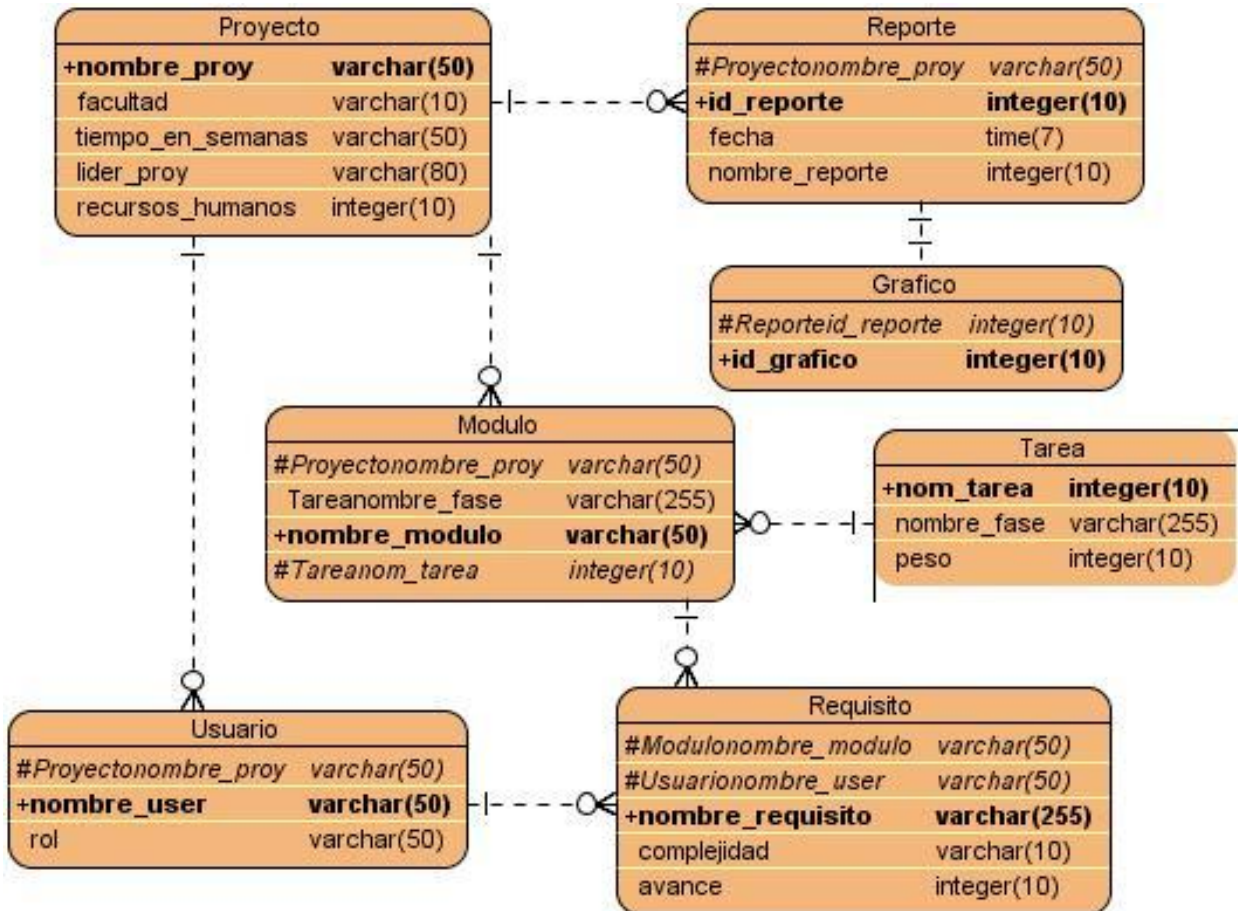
Proyecto

| | |
|---|---|
| +nombre_proy | varchar(50) |
| facultad | varchar(10) |
| tiempo_en_semanas | varchar(50) |
| lider_proy | varchar(80) |
| recursos_humanos | integer(10) |

Reporte

| | |
|---|---|
| #Proyectonombre_proy | varchar(50) |
| +id_reporte | integer(10) |
| fecha | time(7) |
| nombre_reporte | integer(10) |

Grafico

| | |
|---|---|
| #Reporteid_reporte | integer(10) |
| +id_grafico | integer(10) |

Modulo

| | |
|---|---|
| #Proyectonombre_proy | varchar(50) |
| Tareanombre_fase | varchar(255) |
| +nombre_modulo | varchar(50) |
| #Tareanom_tarea | integer(10) |

Tarea

| | |
|---|---|
| +nom_tarea | integer(10) |
| nombre_fase | varchar(255) |
| peso | integer(10) |

Usuario

| | |
|---|---|
| #Proyectonombre_proy | varchar(50) |
| +nombre_user | varchar(50) |
| rol | varchar(50) |

Requisito

| | |
|---|---|
| #Modulonombre_modulo | varchar(50) |
| #Usuarionombre_user | varchar(50) |
| +nombre_requisito | varchar(255) |
| complejidad | varchar(10) |
| avance | integer(10) |